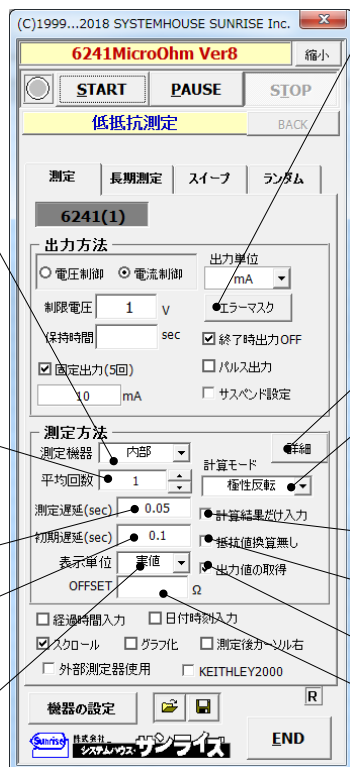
(C)1999...2018 SYSTEMHOUSE SUNRISE Inc.

6241MicroOhm Ver8

縮小

START

PAUSE

STOP

低抵抗測定

BACK

測定

長期測定

スイープ

ランダム

6241(1)

出力方法

○ 電圧制御 ⊙ 電流制御

出力単位

mA

制限電圧 1 V

エラーマスク

保持時間 sec

☑ 終了時出力OFF

☑ 固定出力(5回)

☐ パルス出力

☐ サスペンド設定

10 mA

測定方法

詳細

測定機器 内部

計算モード

平均回数 1

極性反転

測定遅延(sec) 0.05

☐ 計算結果だけ入力

初期遅延(sec) 0.1

☐ 抵抗値換算無し

表示単位 実値

☐ 出力値の取得

OFFSET Ω

☐ 経過時間入力 ☐ 日付時刻入力

☑ スクロール ☐ グラフ化 ☐ 測定後カーソル右

☐ 外部測定器使用 ☐ KEITHLEY2000

R

機器の設定

Sunrise 株式会社 システムハウス・サンライズ

END